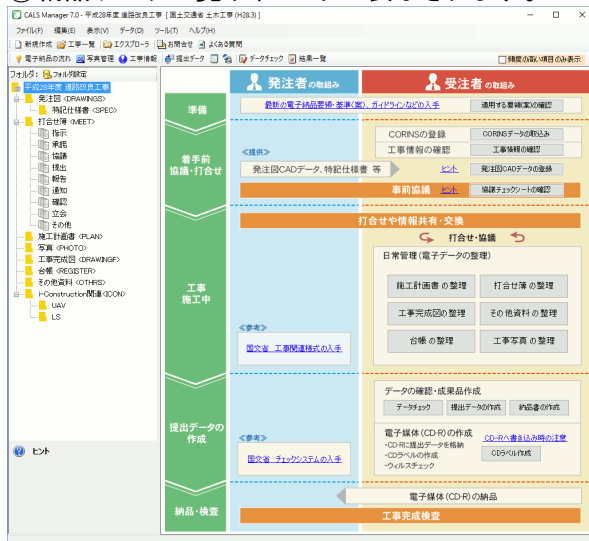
CALS Manager 7.0 - 平成28年度 道路改良工事 [国土交通省 土木工事 (H28.3)]

ファイル(F) 編集(E) 表示(V) データ(D) ツール(T) ヘルプ(H)

新規作成 工事一覧 エクスプローラ お知らせ よくある質問

電子納品の流れ 写真管理 工事情報 提出データ データチェック 結果一覧

頻度の高い項目のみ表示

フォルダ: フォルダ設定

平成28年度 道路改良工事
発注図 <DRAWINGS>
特記仕様書 <SPEC>
打合せ簿 <MEET>
指示
承諾
協議
提出
報告
通知
確認
立会
その他
施工計画書 <PLAN>
写真 <PHOTO>
工事完成図 <DRAWINGF>
台帳 <REGISTER>
その他資料 <OTHRS>
i-Construction関連 <ICON>
UAV
LS

ヒント

発注者の取組み

受注者の取組み

準備

最新の電子納品要領・基準(案)、ガイドラインなどの入手

適用する要領(案)の確認

着手前協議・打合せ

CORINSの登録

CORINSデータの取込み

工事情報の確認

工事情報の確認

<提供>

発注図CADデータ、特記仕様書 等

ヒント

発注図CADデータの登録

事前協議

ヒント

協議チェックシートの確認

打合せや情報共有・交換

打合せ・協議

工事施工中

日常管理(電子データの整理)

施工計画書 の整理

打合せ簿 の整理

工事完成図 の整理

その他資料 の整理

台帳 の整理

工事写真 の整理

<参考>

国交省 工事関連様式の入手

提出データの作成

データの確認・成果品作成

データチェック

提出データの作成

納品書の作成

電子媒体(CD-R)の作成

・CD-R に提出データを格納
・CDラベルの作成
・ウィルスチェック

CD-Rへ書き込み時の注意

CDラベル作成

<参考>

国交省 チェックシステムの入手

納品・検査

電子媒体(CD-R)の納品

工事完成検査